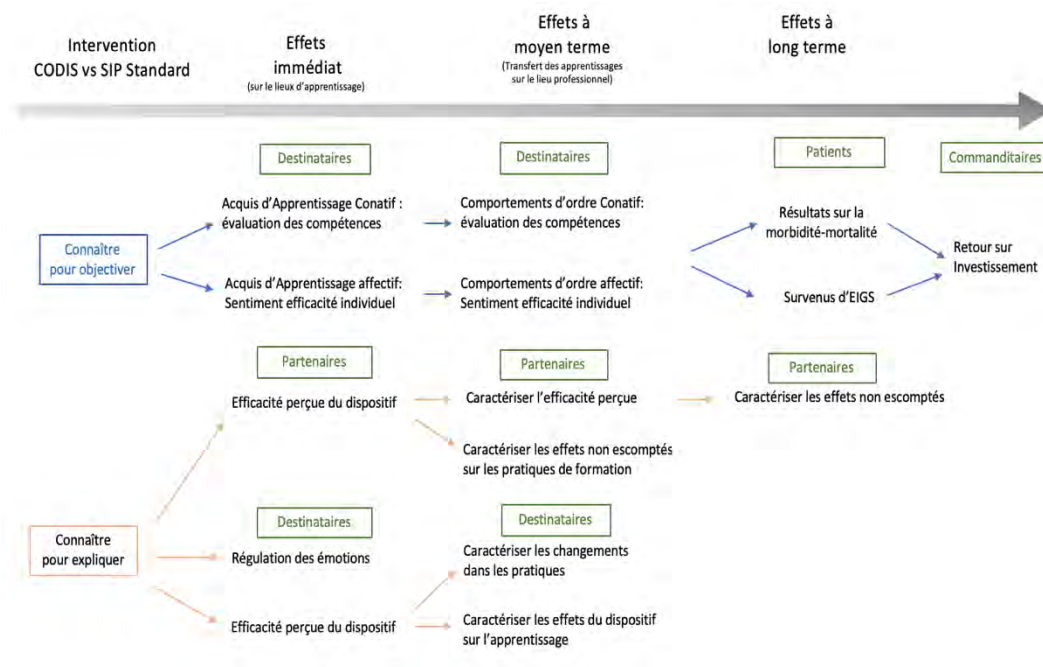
Intervention
CODIS vs SIP Standard

Effets
immédiat
(sur le lieux d'apprentissage)

Effets à
moyen terme
(Transfert des apprentissages sur le lieu professionnel)

Effets à
long terme

Destinataires

Destinataires

Patients

Commanditaires

Acquis d'Apprentissage Conatif : évaluation des compétences

Comportements d'ordre Conatif: évaluation des compétences

Résultats sur la morbidité-mortalité

Retour sur Investissement

Connaître pour objectiver

Acquis d'Apprentissage affectif: Sentiment efficacité individuel

Comportements d'ordre affectif: Sentiment efficacité individuel

Survenus d'EIGS

Partenaires

Partenaires

Partenaires

Efficacité perçue du dispositif

Caractériser l'efficacité perçue

Caractériser les effets non escomptés

Caractériser les effets non escomptés sur les pratiques de formation

Destinataires

Destinataires

Connaître pour expliquer

Régulation des émotions

Caractériser les changements dans les pratiques

Efficacité perçue du dispositif

Caractériser les effets du dispositif sur l'apprentissage